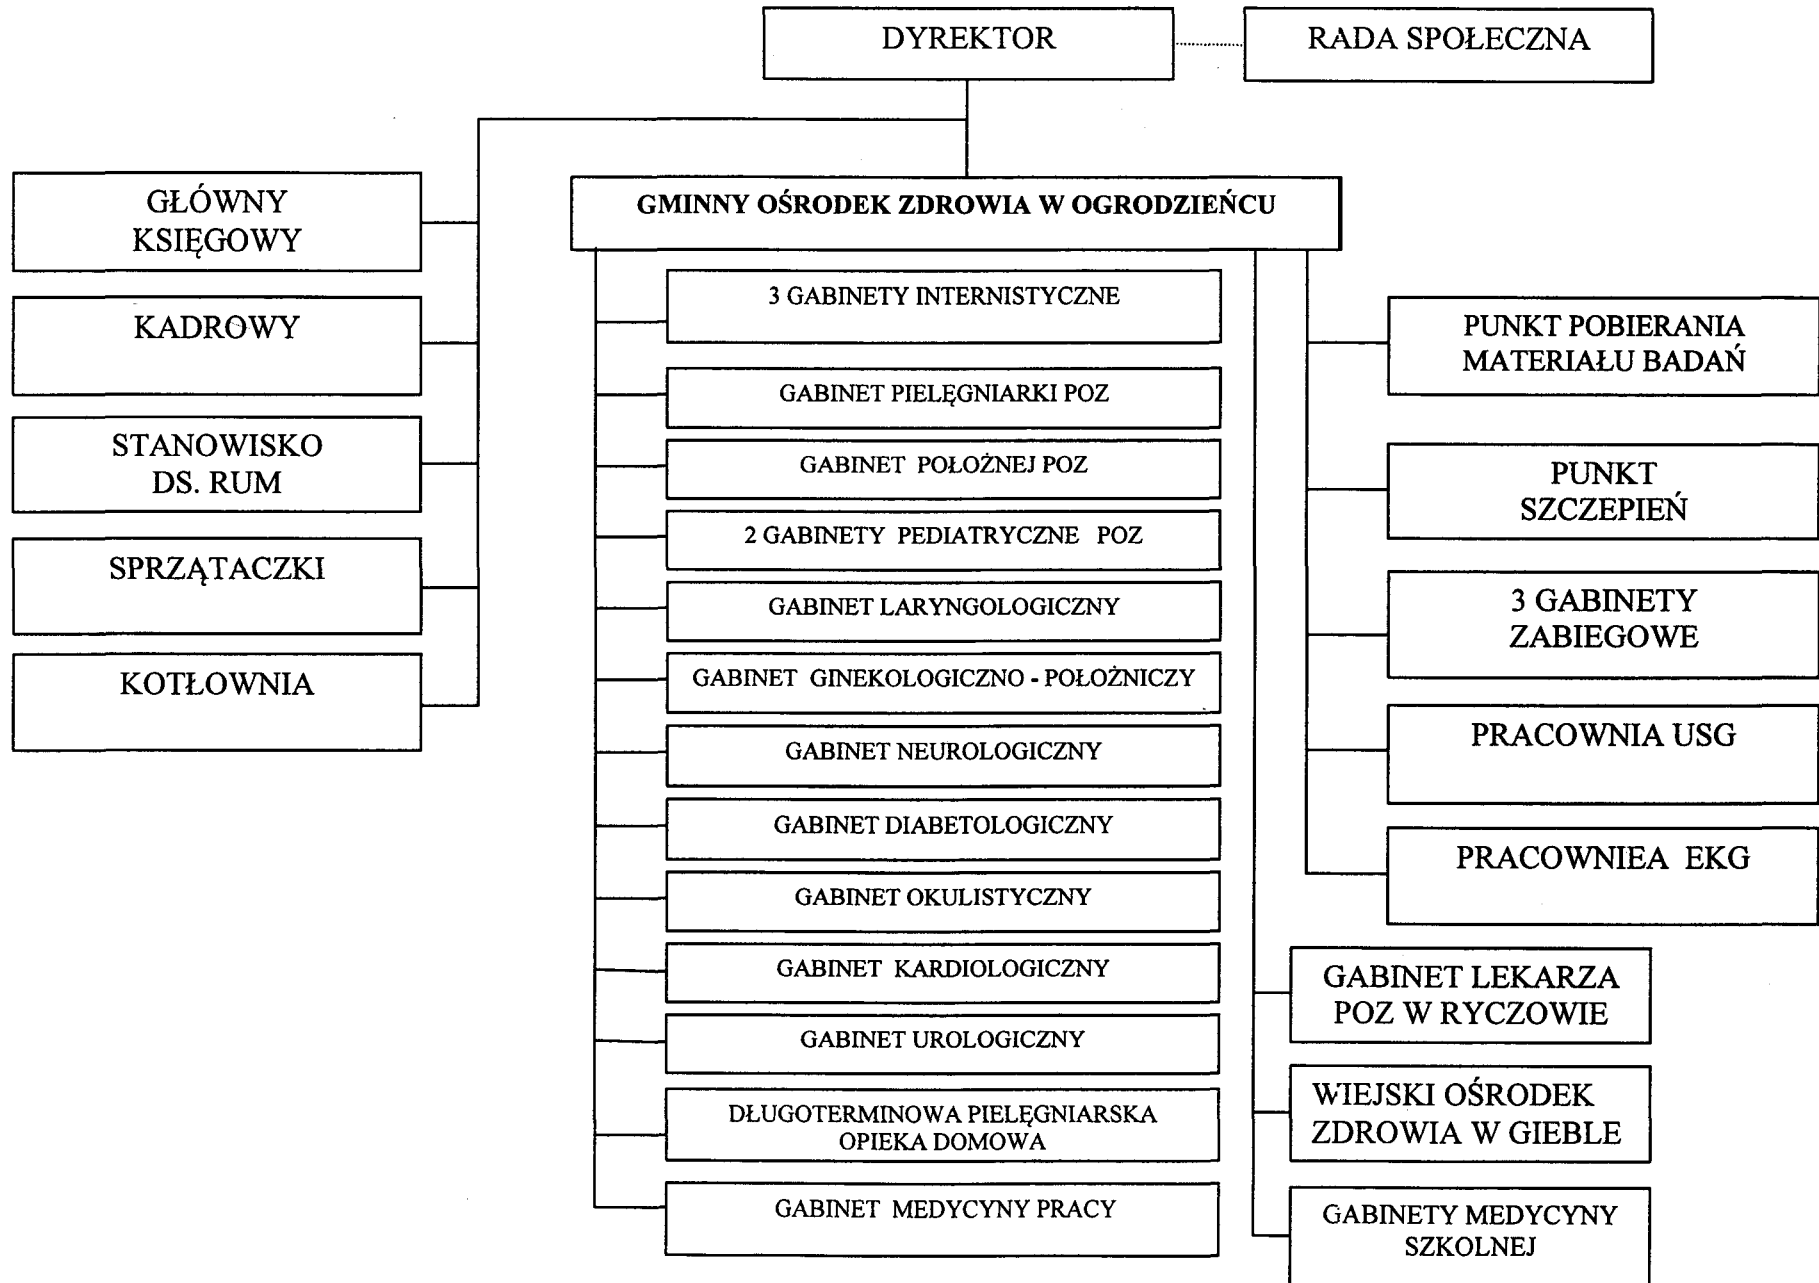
DYREKTOR

RADA SPOŁECZNA

GŁÓWNY KSIĘGOWY

KADROWY

STANOWISKO DS. RUM

SPRZĄTACZKI

KOTŁOWNIA

GMINNY OŚRODEK ZDROWIA W OGRODZIEŃCU

3 GABINETY INTERNISTYCZNE

GABINET PIELĘGNIARKI POZ

GABINET POŁOŻNEJ POZ

2 GABINETY PEDIATRYCZNE POZ

GABINET LARYNGOLOGICZNY

GABINET GINEKOLOGICZNO - POŁOŻNICZY

GABINET NEUROLOGICZNY

GABINET DIABETOLOGICZNY

GABINET OKULISTYCZNY

GABINET KARDIOLOGICZNY

GABINET UROLOGICZNY

DŁUGOTERMINOWA PIELĘGNIARSKA OPIEKA DOMOWA

GABINET MEDYCYNY PRACY

PUNKT POBIERANIA MATERIAŁU BADAŃ

PUNKT SZCZEPIEŃ

3 GABINETY ZABIEGOWE

PRACOWNIA USG

PRACOWNIEA EKG

GABINET LEKARZA POZ W RYCZOWIE

WIEJSKI OŚRODEK ZDROWIA W GIEBLE

GABINETY MEDYCYNY SZKOLNEJ